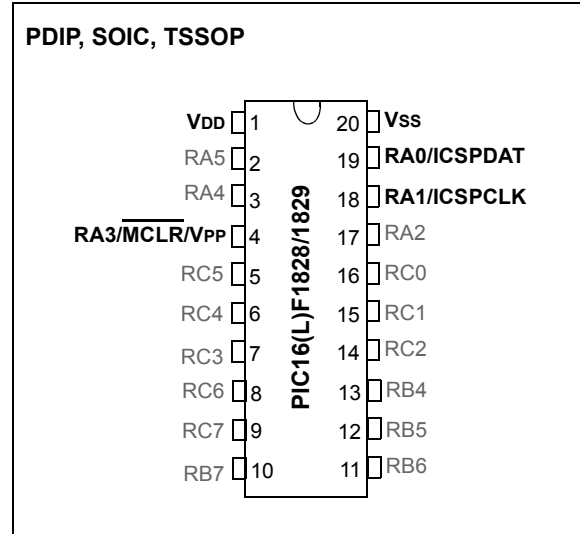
PDIP, SOIC, TSSOP

VDD 1
RA5 2
RA4 3
RA3/$\overline{\text{MCLR}}$/VPP 4
RC5 5
RC4 6
RC3 7
RC6 8
RC7 9
RB7 10

PIC16(L)F1828/1829

20 VSS
19 RA0/ICSPDAT
18 RA1/ICSPCLK
17 RA2
16 RC0
15 RC1
14 RC2
13 RB4
12 RB5
11 RB6